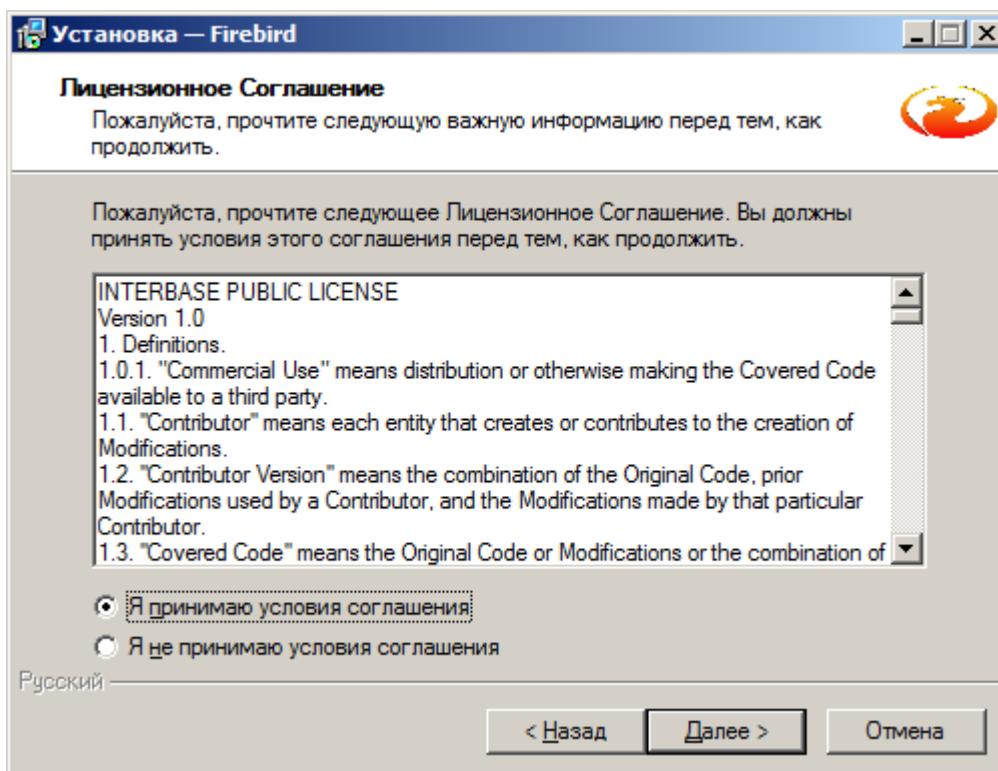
Установка — Firebird

Лицензионное Соглашение
Пожалуйста, прочтите следующую важную информацию перед тем, как продолжить.

Пожалуйста, прочтите следующее Лицензионное Соглашение. Вы должны принять условия этого соглашения перед тем, как продолжить.

INTERBASE PUBLIC LICENSE
Version 1.0
1. Definitions.
1.0.1. "Commercial Use" means distribution or otherwise making the Covered Code available to a third party.
1.1. "Contributor" means each entity that creates or contributes to the creation of Modifications.
1.2. "Contributor Version" means the combination of the Original Code, prior Modifications used by a Contributor, and the Modifications made by that particular Contributor.
1.3. "Covered Code" means the Original Code or Modifications or the combination of

Я принимаю условия соглашения
Я не принимаю условия соглашения

Русский

< Назад
Далее >
Отмена